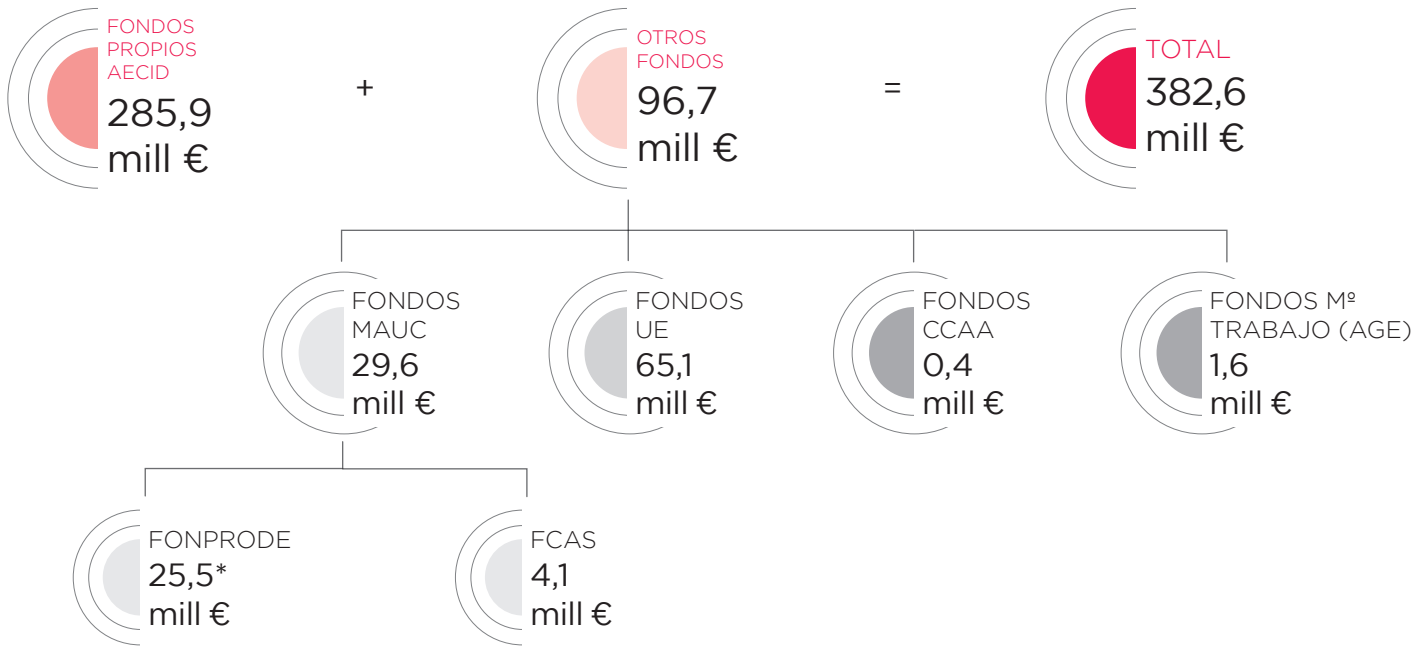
FONDOS PROPIOS AECID
285,9
mill €

+

OTROS FONDOS
96,7
mill €

=

TOTAL
382,6
mill €

FONDOS MAUC
29,6
mill €

FONDOS UE
65,1
mill €

FONDOS CCAA
0,4
mill €

FONDOS Mº TRABAJO (AGE)
1,6
mill €

FONPRODE
25,5*
mill €

FCAS
4,1
mill €